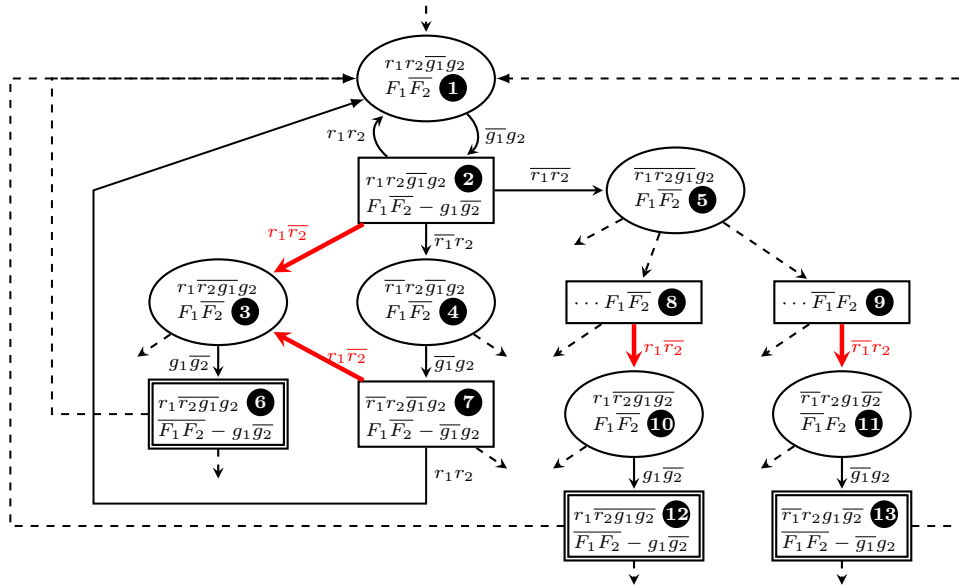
$r_1 r_2 \overline{g_1} g_2$
$F_1 \overline{F_2}$ 1

$r_1 r_2$

$\overline{g_1} g_2$

$r_1 r_2 \overline{g_1} g_2$ 2
$F_1 \overline{F_2} - g_1 \overline{g_2}$

$\overline{r_1 r_2}$

$\overline{r_1 r_2 g_1} g_2$
$F_1 \overline{F_2}$ 5

$r_1 \overline{r_2}$

$\overline{r_1} r_2$

$r_1 \overline{r_2 g_1} g_2$
$F_1 \overline{F_2}$ 3

$\overline{r_1} r_2 \overline{g_1} g_2$
$F_1 \overline{F_2}$ 4

$\cdots F_1 \overline{F_2}$ 8

$\cdots \overline{F_1} F_2$ 9

$g_1 \overline{g_2}$

$r_1 \overline{r_2}$

$\overline{g_1} g_2$

$r_1 \overline{r_2}$

$\overline{r_1} r_2$

$r_1 \overline{r_2 g_1} g_2$ 6
$\overline{F_1 F_2} - g_1 \overline{g_2}$

$\overline{r_1} r_2 \overline{g_1} g_2$ 7
$F_1 \overline{F_2} - \overline{g_1} g_2$

$r_1 \overline{r_2 g_1 g_2}$
$F_1 \overline{F_2}$ 10

$\overline{r_1} r_2 g_1 \overline{g_2}$
$\overline{F_1} F_2$ 11

$r_1 r_2$

$g_1 \overline{g_2}$

$\overline{g_1} g_2$

$r_1 \overline{r_2 g_1 g_2}$ 12
$\overline{F_1 F_2} - g_1 \overline{g_2}$

$\overline{r_1} r_2 g_1 \overline{g_2}$ 13
$\overline{F_1 F_2} - \overline{g_1} g_2$